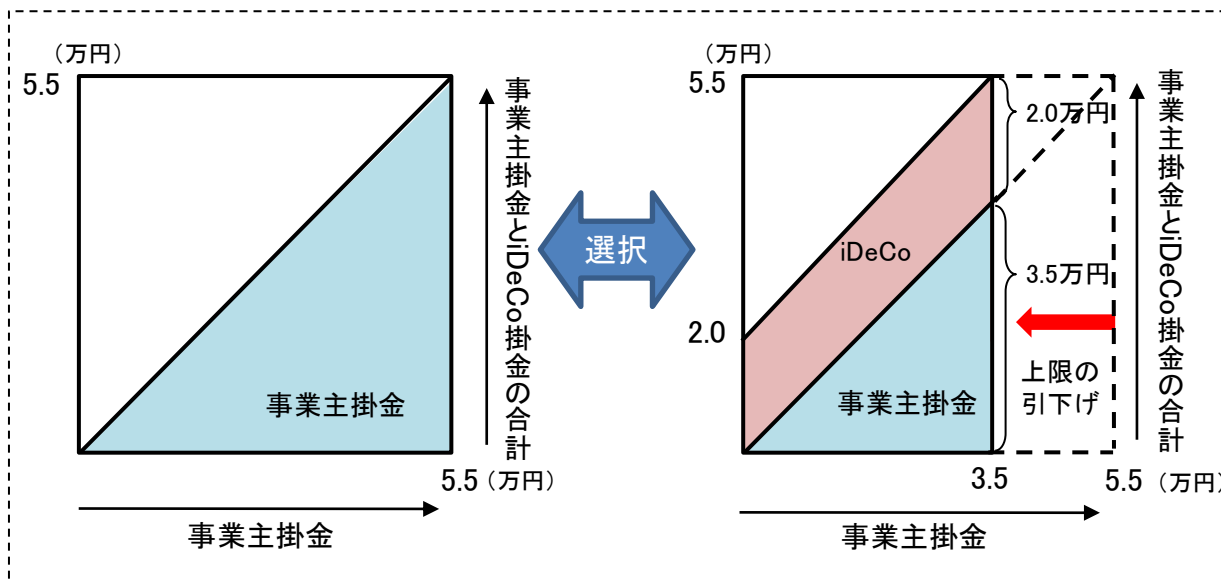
（万円）
5.5

事業主掛金

5.5（万円）

事業主掛金

事業主掛金とiDeCo掛金の合計

選択

（万円）
5.5

2.0

iDeCo

事業主掛金

2.0万円

3.5万円

上限の引下げ

3.5

5.5（万円

事業主掛金

事業主掛金とiDeCo掛金の合計